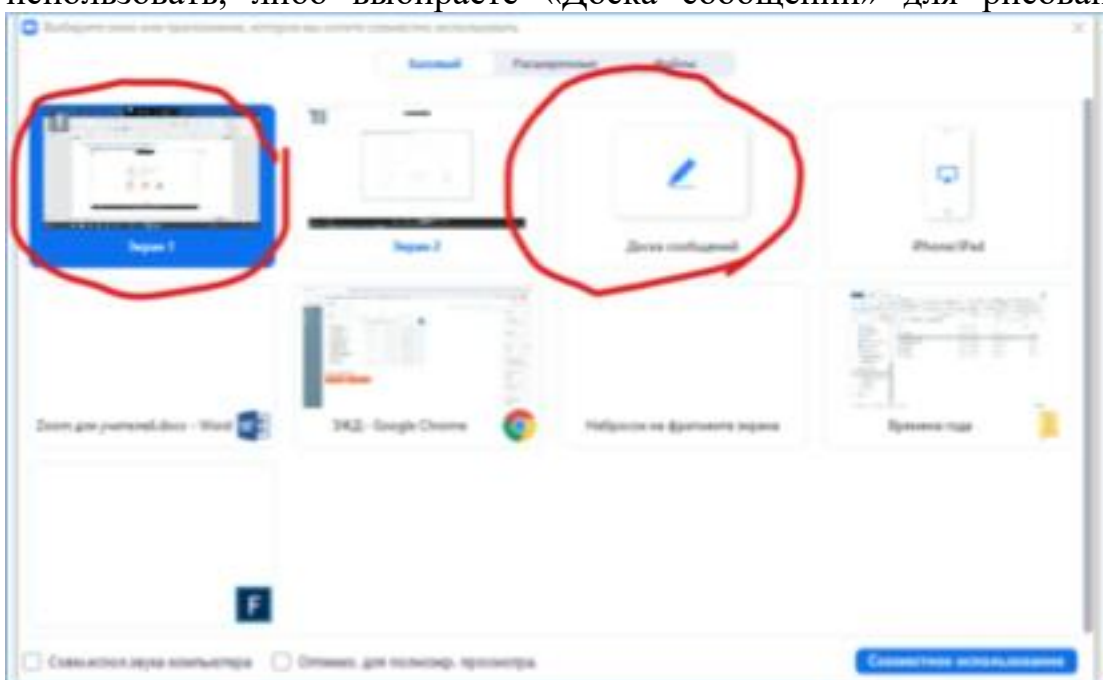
использовать, либо выберите «Доска сообщений» для рисован

Выберите окно или приложение, которое вы хотите совместно использовать

Базовый Расширенные Файлы

Экран 1

Экран 2

Доска сообщений

iPhone/iPad

Zoom для учителей.docx - Word

ЭЖД - Google Chrome

Набросок на фрагменте экрана

Времена года

F

Совм.исп.зв.звука компьютера

Оптимиз. для полноэкр. просмотра

Совместное использование